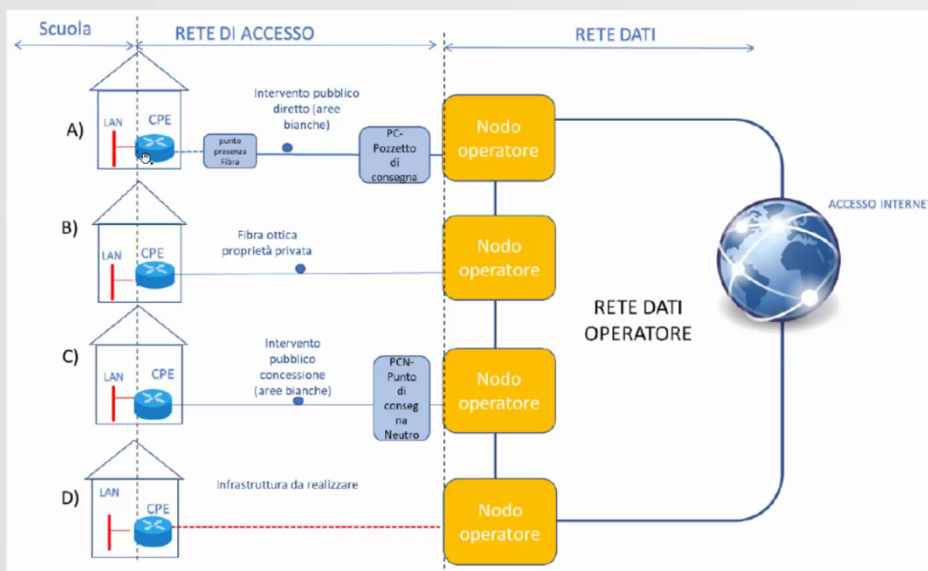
Scuola

RETE DI ACCESSO

RETE DATI

A)

LAN

CPE

punto presenza Fibra

Intervento pubblico diretto (aree bianche)

PC-Pozzetto di consegna

Nodo operatore

ACCESSO INTERNET

B)

LAN

CPE

Fibra ottica proprietà privata

Nodo operatore

RETE DATI OPERATORE

C)

LAN

CPE

Intervento pubblico concessione (aree bianche)

PCN-Punto di consegna Neutro

Nodo operatore

D)

LAN

CPE

Infrastruttura da realizzare

Nodo operatore